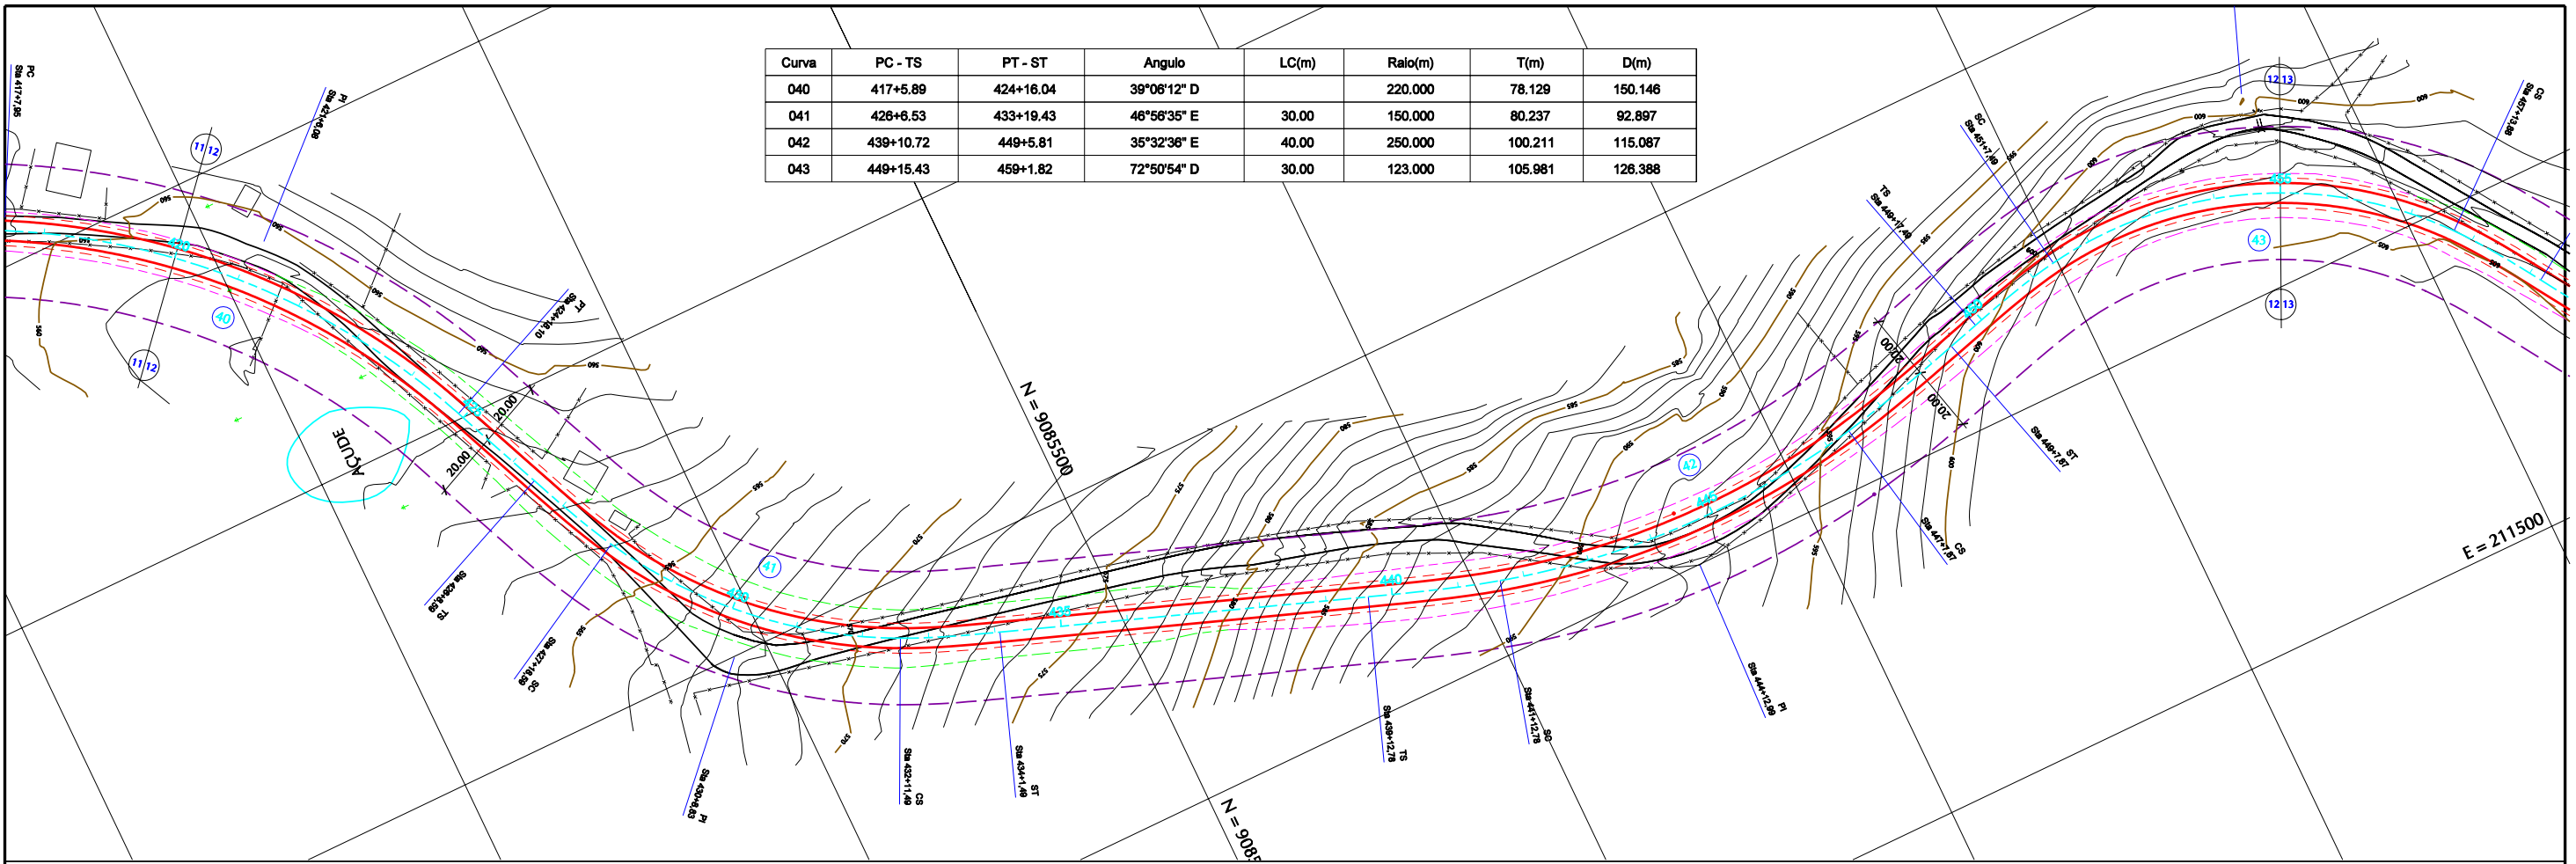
| Curva | PC - TS | PT - ST | Angulo | LC(m) | Raio(m) | T(m) | D(m) |
|---|---|---|---|---|---|---|---|
| 040 | 417+5.89 | 424+16.04 | 39°06'12" D | | 220.000 | 78.129 | 150.146 |
| 041 | 426+6.53 | 433+19.43 | 46°56'35" E | 30.00 | 150.000 | 80.237 | 92.897 |
| 042 | 439+10.72 | 449+5.81 | 35°32'36" E | 40.00 | 250.000 | 100.211 | 115.087 |
| 043 | 449+15.43 | 459+1.82 | 72°50'54" D | 30.00 | 123.000 | 105.981 | 126.388 |

PC Sta 417+7.95

PI Sta 421+6.08

11 12

11 12

40

PT Sta 424+18.10

20.00

20.00

AÇUDE

TS Sta 426+6.59

SC Sta 427+18.59

41

PI Sta 430+6.83

CS Sta 432+11.49

ST Sta 434+1.49

N = 9085500

N = 9085

TS Sta 439+12.78

SC Sta 441+12.78

PI Sta 444+12.99

42

CS Sta 447+1.57

ST Sta 449+7.57

TS Sta 449+17.49

20.00

20.00

SC Sta 451+7.49

12 13

12 13

43

CS Sta 457+13.88

E = 211500